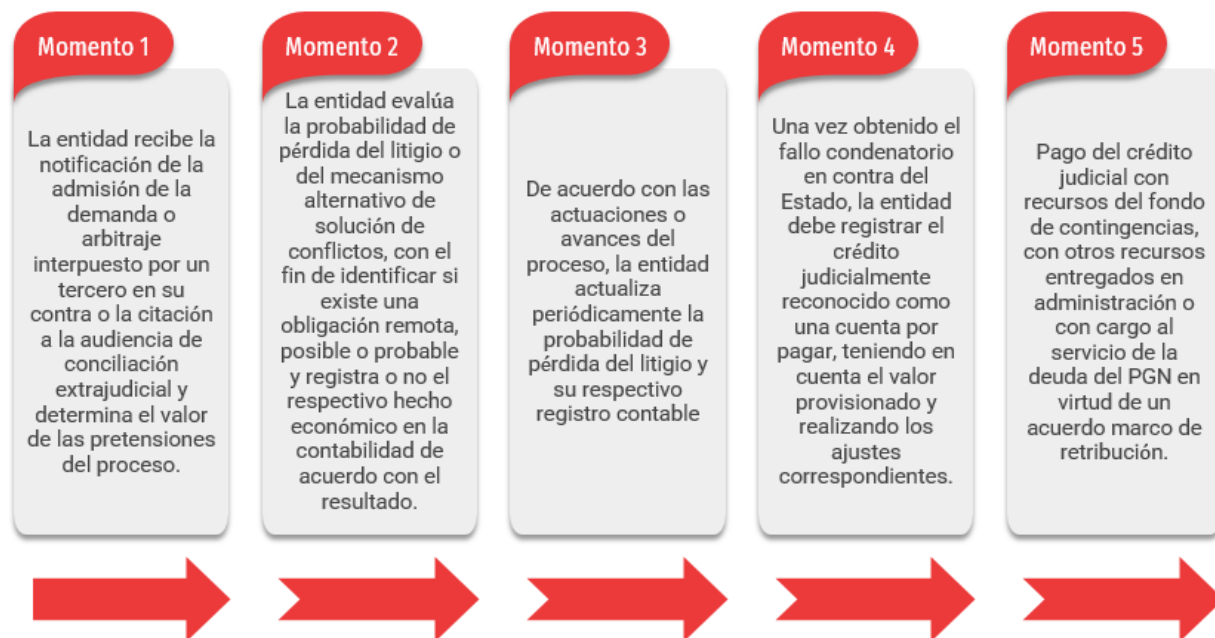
Momento 1

La entidad recibe la notificación de la admisión de la demanda o arbitraje interpuesto por un tercero en su contra o la citación a la audiencia de conciliación extrajudicial y determina el valor de las pretensiones del proceso.

Momento 2

La entidad evalúa la probabilidad de pérdida del litigio o del mecanismo alternativo de solución de conflictos, con el fin de identificar si existe una obligación remota, posible o probable y registra o no el respectivo hecho económico en la contabilidad de acuerdo con el resultado.

Momento 3

De acuerdo con las actuaciones o avances del proceso, la entidad actualiza periódicamente la probabilidad de pérdida del litigio y su respectivo registro contable

Momento 4

Una vez obtenido el fallo condenatorio en contra del Estado, la entidad debe registrar el crédito judicialmente reconocido como una cuenta por pagar, teniendo en cuenta el valor provisionado y realizando los ajustes correspondientes.

Momento 5

Pago del crédito judicial con recursos del fondo de contingencias, con otros recursos entregados en administración o con cargo al servicio de la deuda del PGN en virtud de un acuerdo marco de retribución.